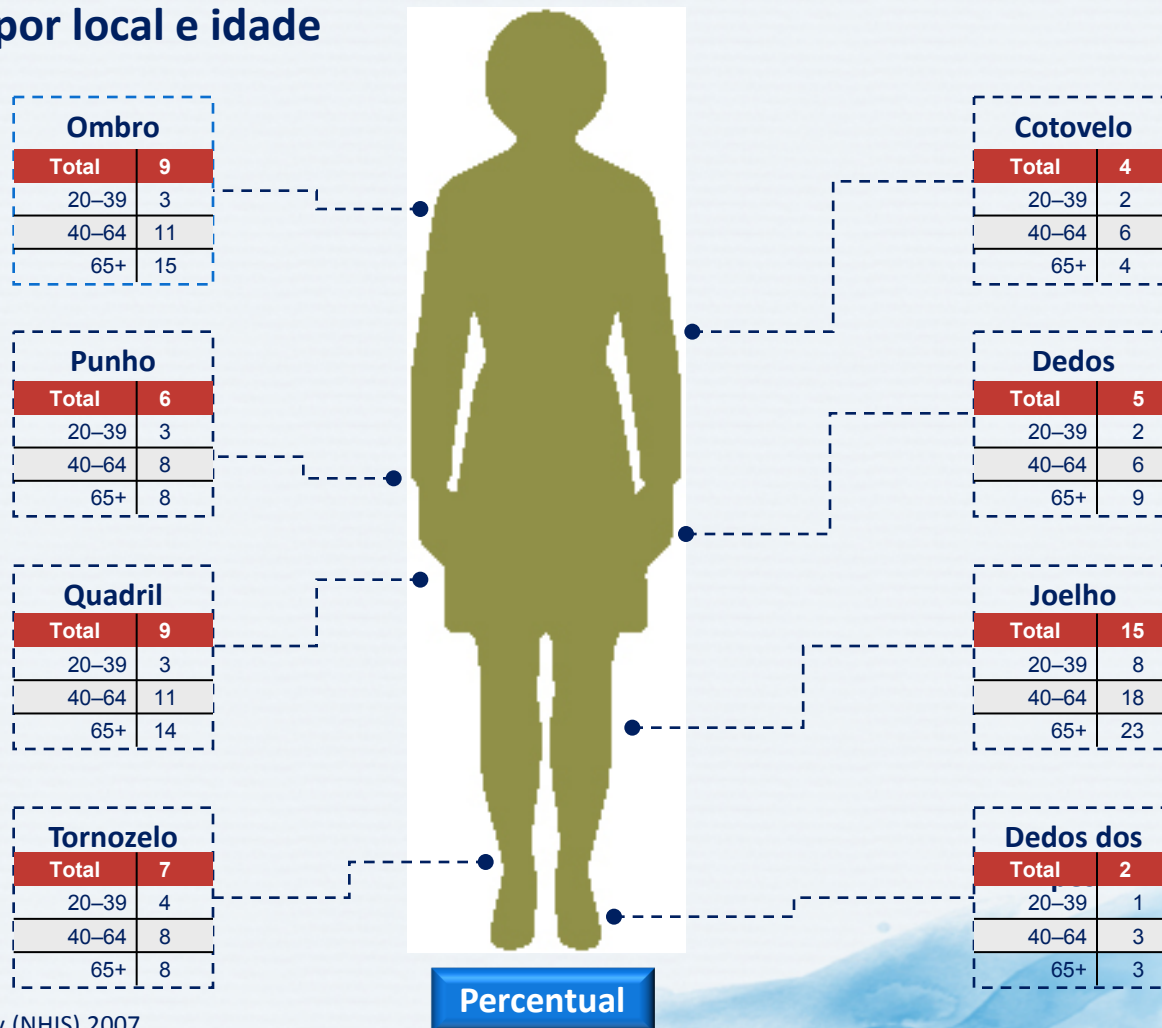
por local e idade

**Ombro**

| Total | 9 |
|---|---|
| 20–39 | 3 |
| 40–64 | 11 |
| 65+ | 15 |

**Punho**

| Total | 6 |
|---|---|
| 20–39 | 3 |
| 40–64 | 8 |
| 65+ | 8 |

**Quadril**

| Total | 9 |
|---|---|
| 20–39 | 3 |
| 40–64 | 11 |
| 65+ | 14 |

**Tornozelo**

| Total | 7 |
|---|---|
| 20–39 | 4 |
| 40–64 | 8 |
| 65+ | 8 |

**Cotovelo**

| Total | 4 |
|---|---|
| 20–39 | 2 |
| 40–64 | 6 |
| 65+ | 4 |

**Dedos**

| Total | 5 |
|---|---|
| 20–39 | 2 |
| 40–64 | 6 |
| 65+ | 9 |

**Joelho**

| Total | 15 |
|---|---|
| 20–39 | 8 |
| 40–64 | 18 |
| 65+ | 23 |

**Dedos dos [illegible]**

| Total | 2 |
|---|---|
| 20–39 | 1 |
| 40–64 | 3 |
| 65+ | 3 |

Percentual

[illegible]y (NHIS) 2007